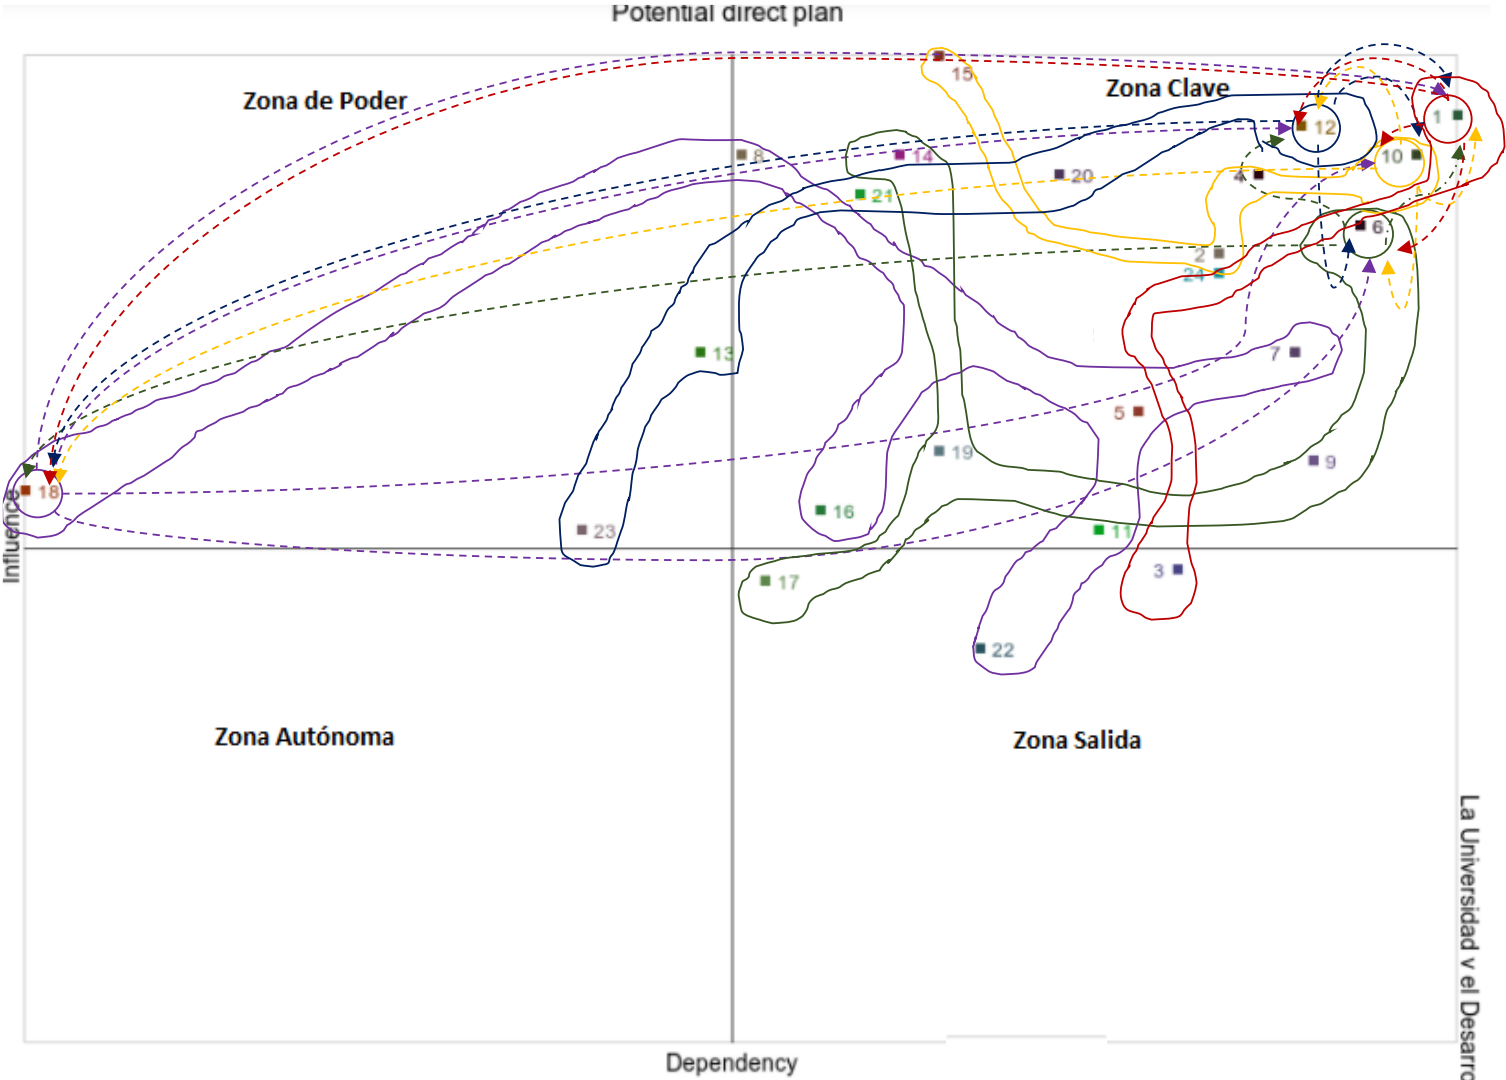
Potential direct plan

Zona de Poder

Zona Clave

15

12

1

10

14

8

20

4

21

6

2

24

13

7

5

19

9

18

16

11

23

17

3

22

Influence

Zona Autónoma

Zona Salida

Dependency

La Universidad y el Desarro